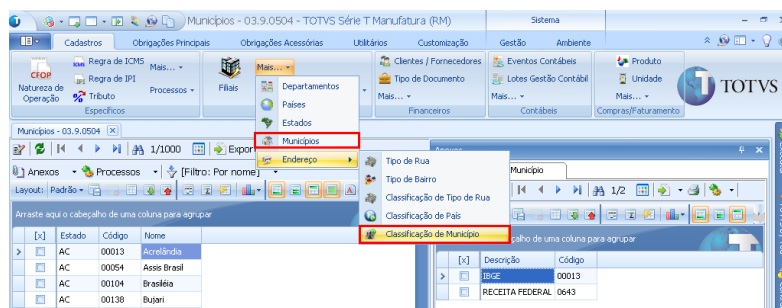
Municípios - 03.9.0504 - TOTVS Série T Manufatura (RM)

Sistema

Cadastros | Obrigações Principais | Obrigações Acessórias | Utilitários | Customização | Gestão | Ambiente

CFOP
Natureza de Operação
Regra de ICMS
Regra de IPI
Tributo
Mais...
Processos
Específicos

Filiais

Mais...
Departamentos
Países
Estados
Municípios
Endereço

Clientes / Fornecedores
Tipo de Documento
Mais...
Financeiros

Eventos Contábeis
Lotes Gestão Contábil
Mais...
Contábeis

Produto
Unidade
Mais...
Compras/Faturamento

TOTVS

Municípios - 03.9.0504

1/1000
Expor

Anexos
Processos
[Filtro: Por nome]

Layout: Padrão

Arraste aqui o cabeçalho de uma coluna para agrupar

| [x] | Estado | Código | Nome |
|---|---|---|---|
| | AC | 00013 | Acrelândia |
| | AC | 00054 | Assis Brasil |
| | AC | 00104 | Brasiléia |
| | AC | 00138 | Bujari |

Tipo de Rua
Tipo de Bairro
Classificação de Tipo de Rua
Classificação de País
Classificação de Município

Anexos
Município
1/2

çalho de uma coluna para agrupar

| [x] | Descrição | Código |
|---|---|---|
| | IBGE | 00013 |
| | RECEITA FEDERAL | 0643 |